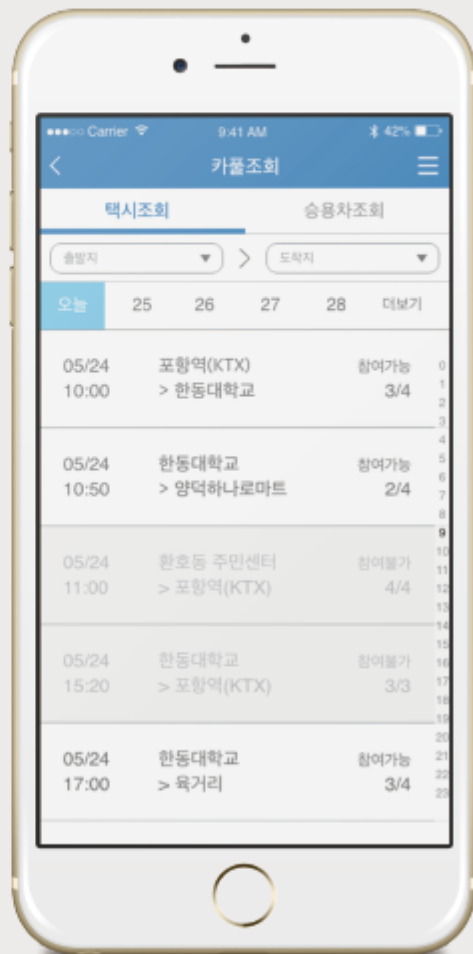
●●●○○ Carrier 9:41 AM 42%

<

카풀조회

☰

택시조회

승용차조회

출발지 ▼ > 도착지 ▼

오늘 25 26 27 28 더보기

05/24 10:00
포항역(KTX) > 한동대학교
참여가능 3/4

05/24 10:50
한동대학교 > 양덕하나로마트
참여가능 2/4

05/24 11:00
환호동 주민센터 > 포항역(KTX)
참여불가 4/4

05/24 15:20
한동대학교 > 포항역(KTX)
참여불가 3/3

05/24 17:00
한동대학교 > 육거리
참여가능 3/4

0 1 2 3 4 5 6 7 8 9 10 11 12 13 14 15 16 17 18 19 20 21 22 23